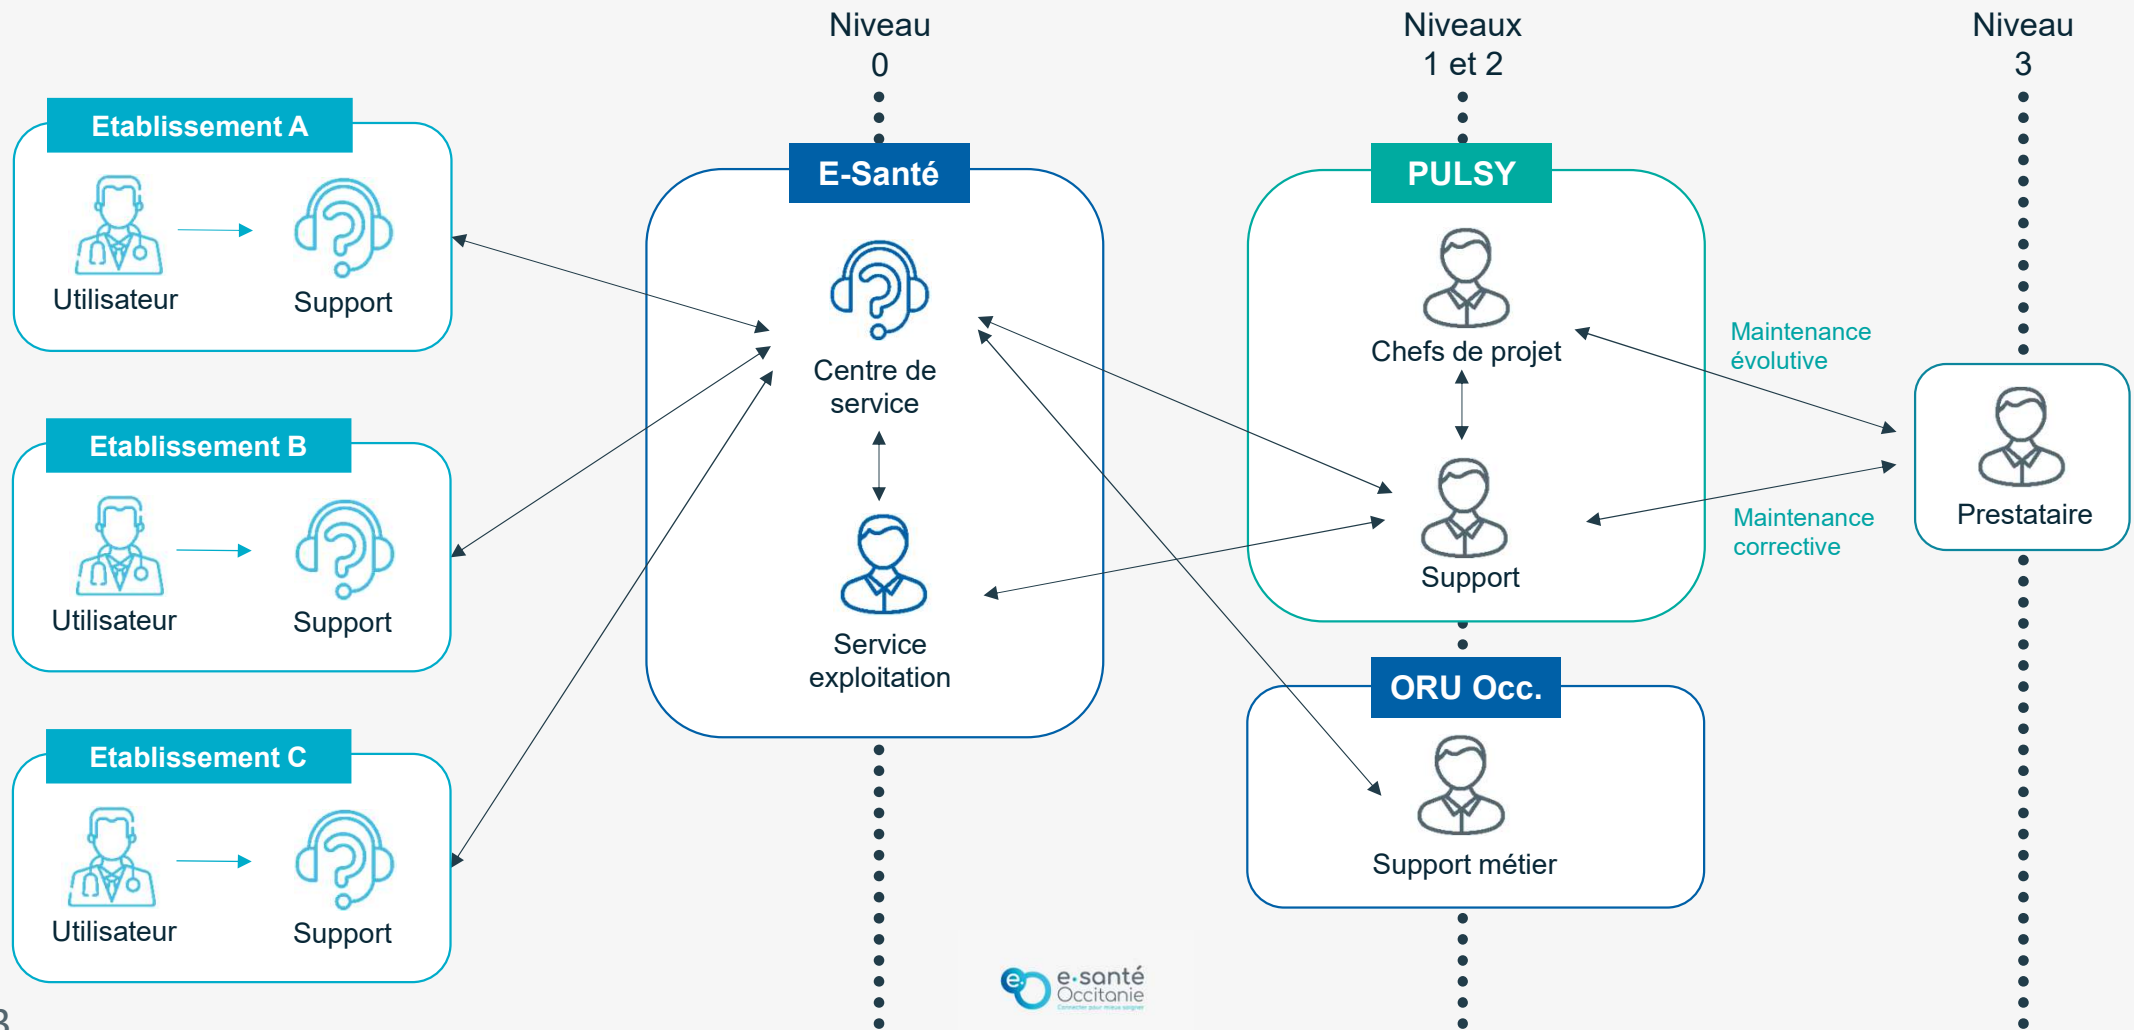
Niveau 0

Niveaux 1 et 2

Niveau 3

Etablissement A

Utilisateur

Support

Etablissement B

Utilisateur

Support

Etablissement C

Utilisateur

Support

E-Santé

Centre de service

Service exploitation

PULSY

Chefs de projet

Support

ORU Occ.

Support métier

Maintenance évolutive

Maintenance corrective

Prestataire

e-santé Occitanie